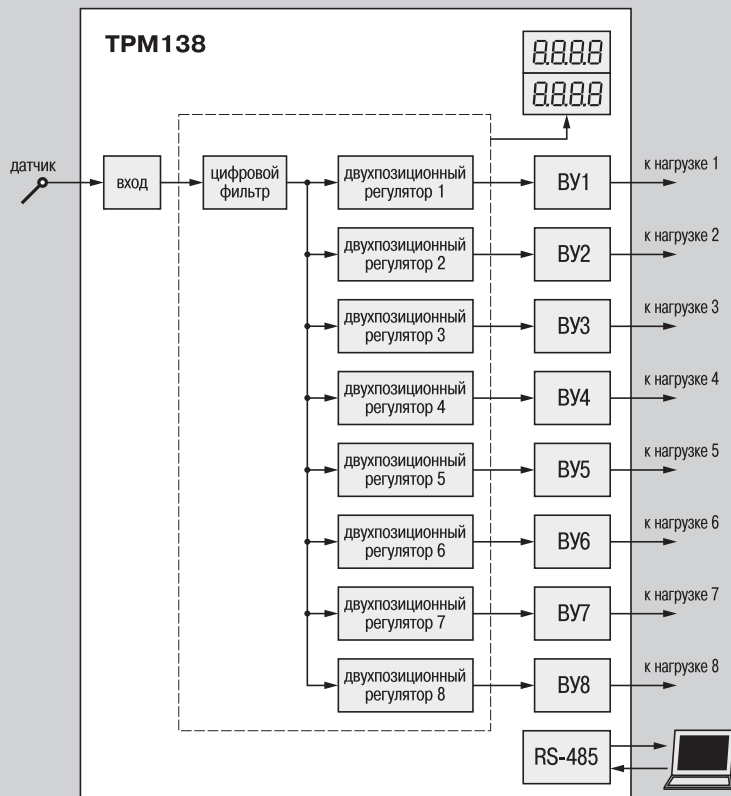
ТРМ138

8.8.8.8
8.8.8.8

датчик

вход

цифровой фильтр

двухпозиционный регулятор 1
двухпозиционный регулятор 2
двухпозиционный регулятор 3
двухпозиционный регулятор 4
двухпозиционный регулятор 5
двухпозиционный регулятор 6
двухпозиционный регулятор 7
двухпозиционный регулятор 8

ВУ1
ВУ2
ВУ3
ВУ4
ВУ5
ВУ6
ВУ7
ВУ8

к нагрузке 1
к нагрузке 2
к нагрузке 3
к нагрузке 4
к нагрузке 5
к нагрузке 6
к нагрузке 7
к нагрузке 8

RS-485